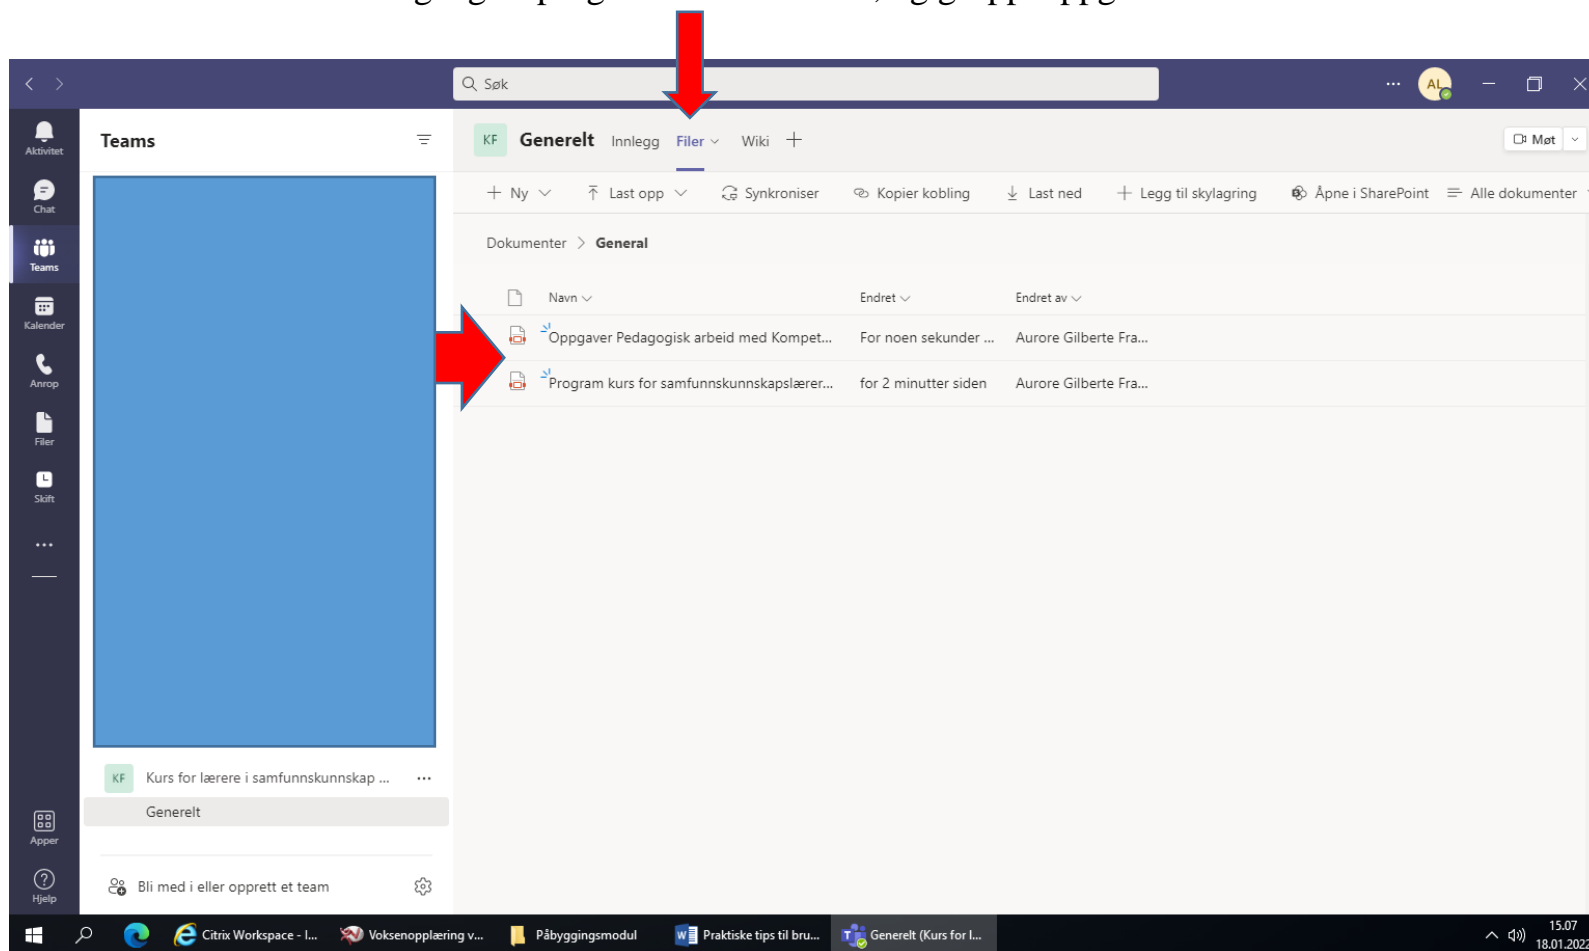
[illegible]

Søk

AL

Aktivitet

Chat

Teams

Kalender

Anrop

Filer

Skift

...

Apper

Hjelp

Teams

KF Kurs for lærere i samfunnskunnskap ... ...

Generelt

Bli med i eller opprett et team

KF Generelt Innlegg Filer Wiki +

Møt

+ Ny Last opp Synkroniser Kopier kobling Last ned + Legg til skylagring Åpne i SharePoint Alle dokumenter

Dokumenter > General

| Navn | Endret | Endret av |
|---|---|---|
| Oppgaver Pedagogisk arbeid med Kompet... | For noen sekunder ... | Aurore Gilberte Fra... |
| Program kurs for samfunnskunnskapslærer... | for 2 minutter siden | Aurore Gilberte Fra... |

Citrix Workspace - l... Voksenopplæring v... Påbyggingsmodul Praktiske tips til bru... Generelt (Kurs for l...

15.07
18.01.202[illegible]